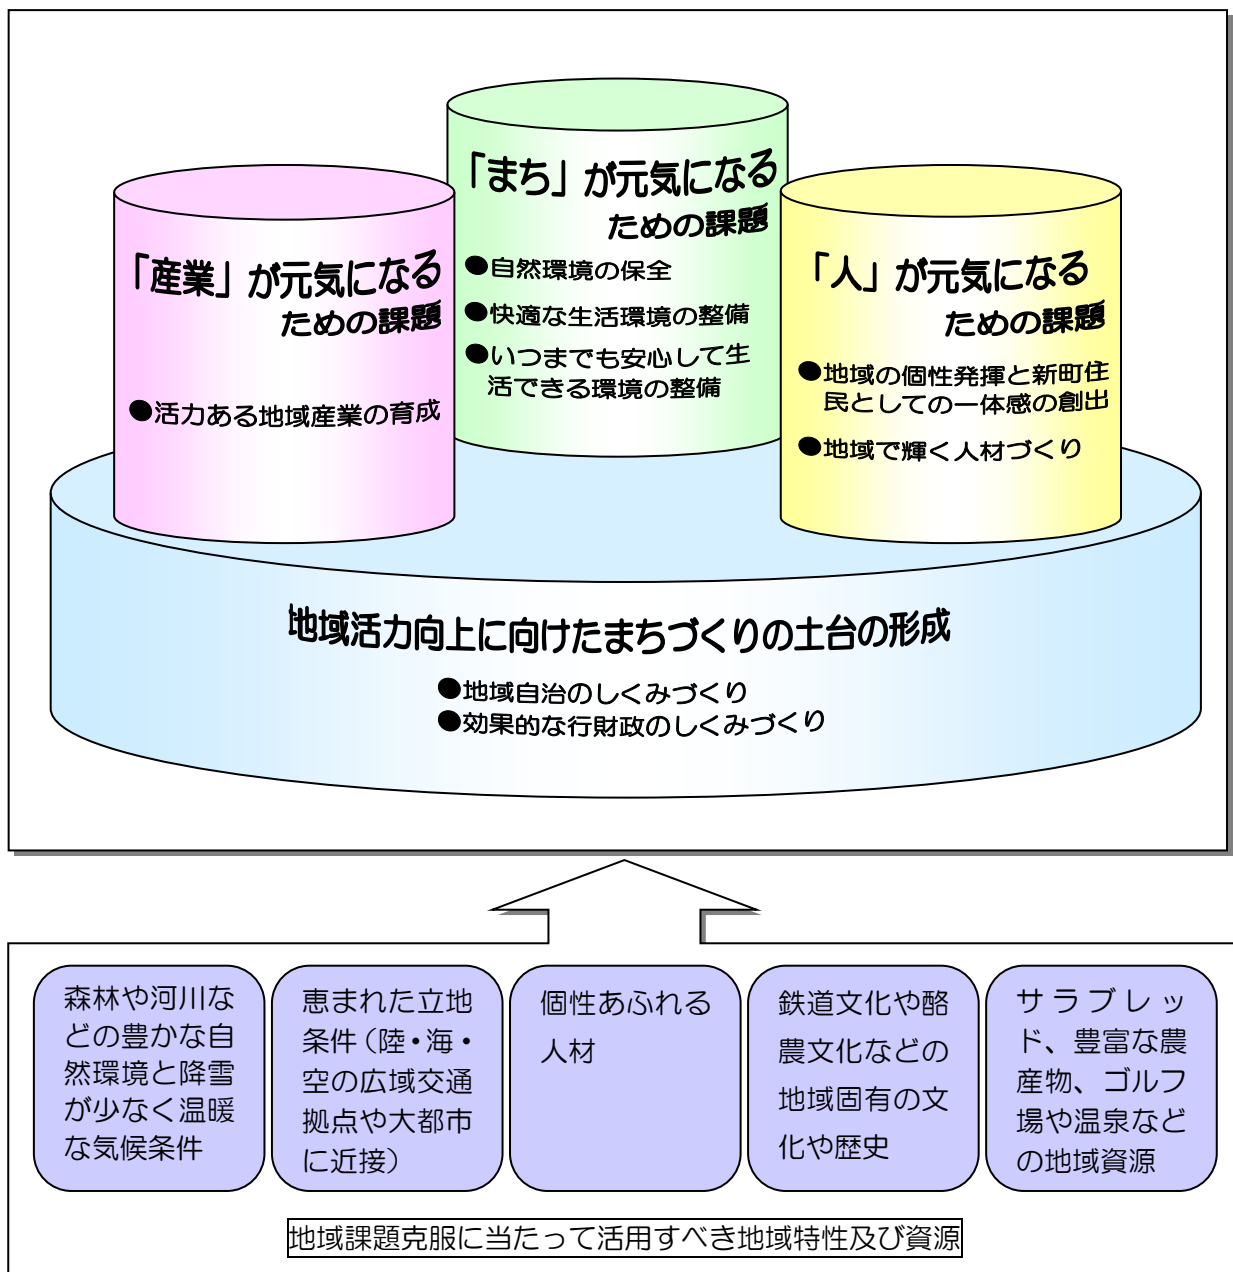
「まち」が元気になる
ための課題

●自然環境の保全
●快適な生活環境の整備
●いつまでも安心して生活できる環境の整備

「産業」が元気になる
ための課題

●活力ある地域産業の育成

「人」が元気になる
ための課題

●地域の個性発揮と新町住民としての一体感の創出
●地域で輝く人材づくり

地域活力向上に向けたまちづくりの土台の形成

●地域自治のしくみづくり
●効果的な行財政のしくみづくり

森林や河川などの豊かな自然環境と降雪が少なく温暖な気候条件

恵まれた立地条件（陸・海・空の広域交通拠点や大都市に近接）

個性あふれる人材

鉄道文化や酪農文化などの地域固有の文化や歴史

サラブレッド、豊富な農産物、ゴルフ場や温泉などの地域資源

地域課題克服に当たって活用すべき地域特性及び資源